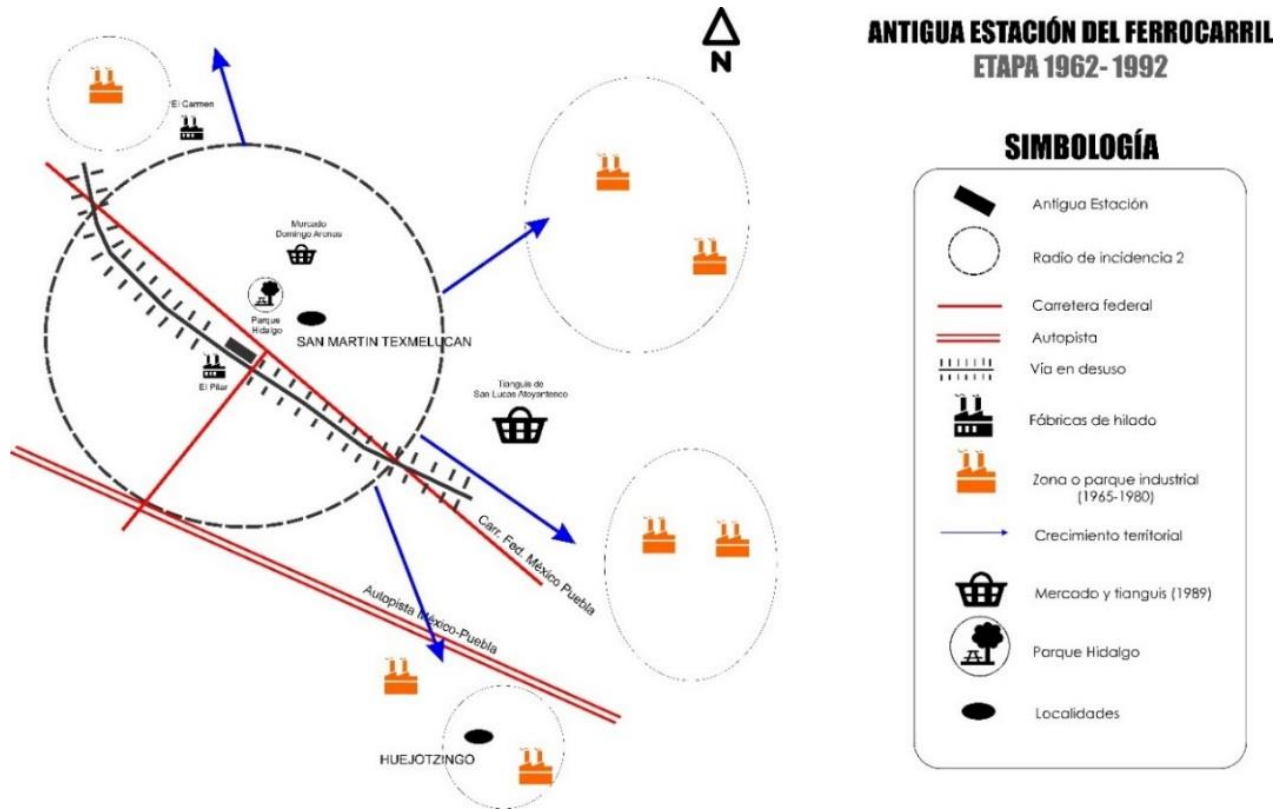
N

ANTIGUA ESTACIÓN DEL FERROCARRIL
ETAPA 1962-1992

El Carmen

Mercado Domingo Arenas

Parque Hidalgo

SAN MARTIN TEXMELUCAN

El Pilar

Tianguis de San Lucas Atoyatenco

Carr. Fed. México Puebla

Autopista México-Puebla

HUEJOTZINGO

SIMBOLOGÍA

Antigua Estación

Radio de incidencia 2

Carretera federal

Autopista

Vía en desuso

Fábricas de hilado

Zona o parque industrial (1965-1980)

Crecimiento territorial

Mercado y tianguis (1989)

Parque Hidalgo

Localidades